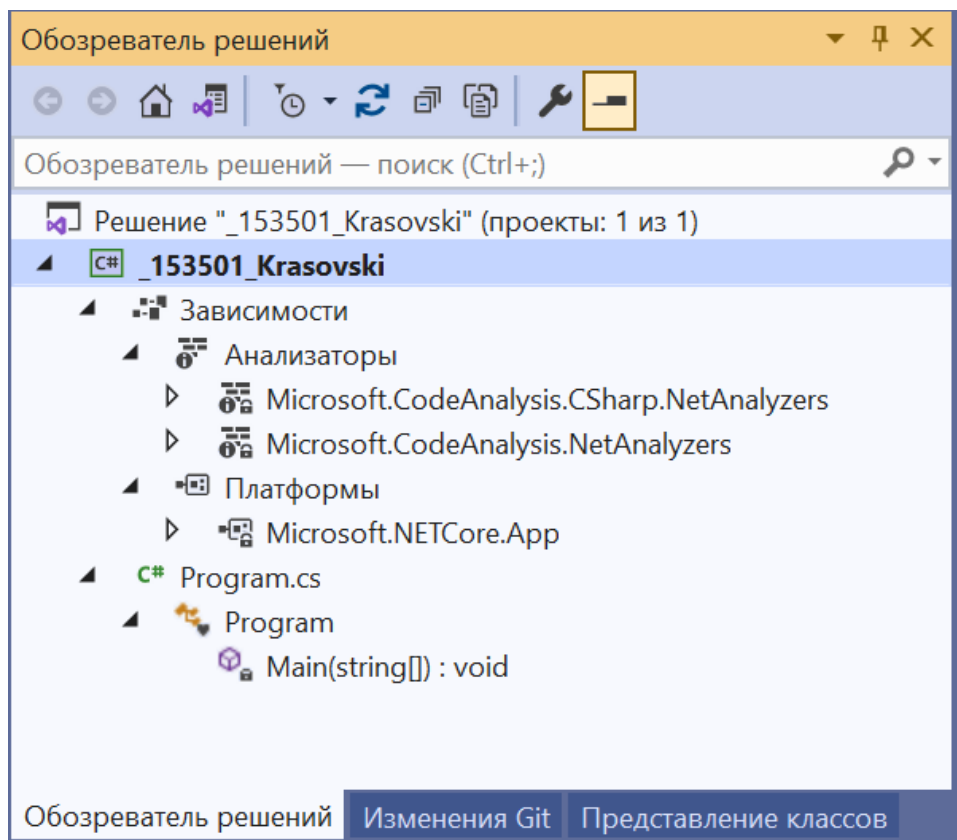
Обозреватель решений

Обозреватель решений — поиск (Ctrl+;)

Решение "_153501_Krasovski" (проекты: 1 из 1)
_153501_Krasovski
Зависимости
Анализаторы
Microsoft.CodeAnalysis.CSharp.NetAnalyzers
Microsoft.CodeAnalysis.NetAnalyzers
Платформы
Microsoft.NETCore.App
Program.cs
Program
Main(string[]) : void

Обозреватель решений | Изменения Git | Представление классов